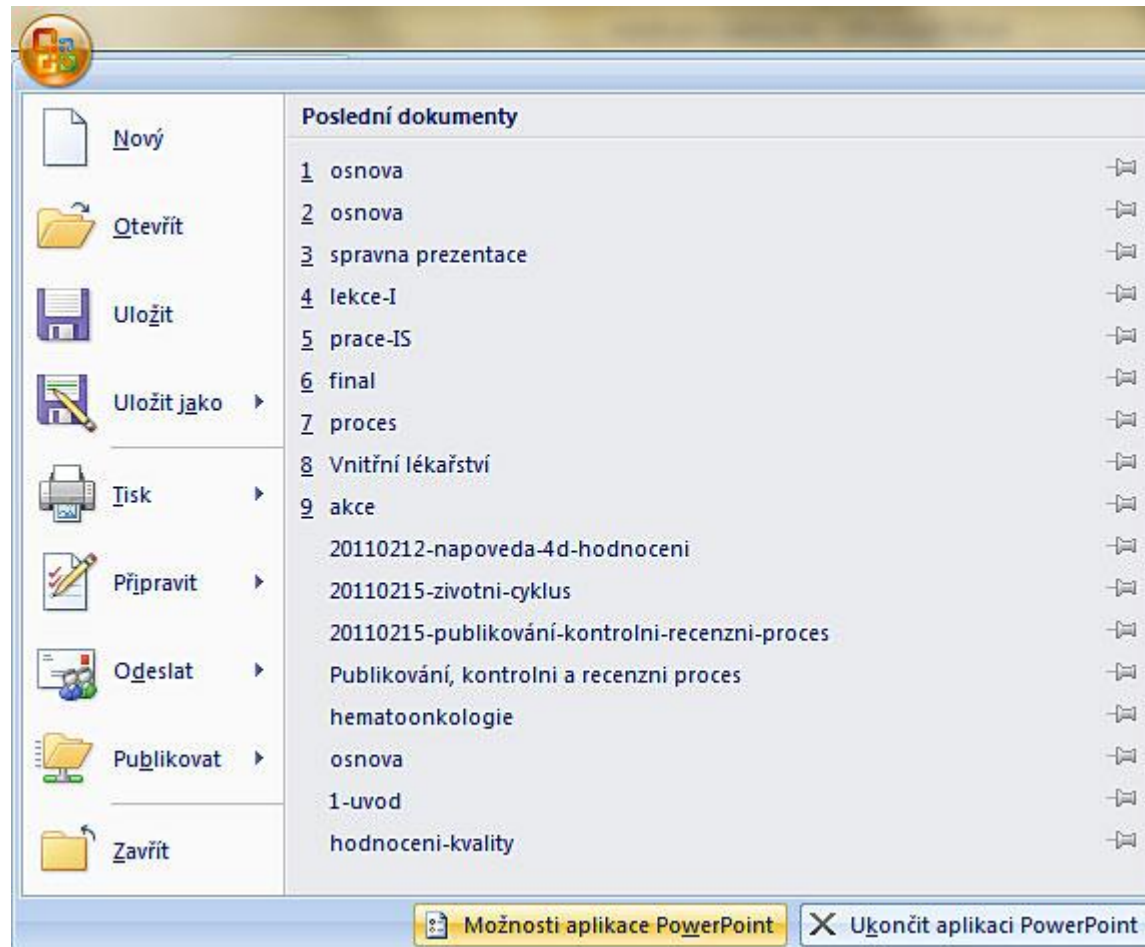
Nový

Otevřít

Uložit

Uložit jako

Tisk

Připravit

Odeslat

Publikovat

Zavřít

Poslední dokumenty

1 osnova
2 osnova
3 spravna prezentace
4 lekce-I
5 prace-IS
6 final
7 proces
8 Vnitřní lékařství
9 akce
20110212-napoveda-4d-hodnoceni
20110215-zivotni-cyklus
20110215-publikování-kontrolni-recenzni-proces
Publikování, kontrolni a recenzni proces
hematoonkologie
osnova
1-uvod
hodnoceni-kvality

Možnosti aplikace PowerPoint
Ukončit aplikaci PowerPoint